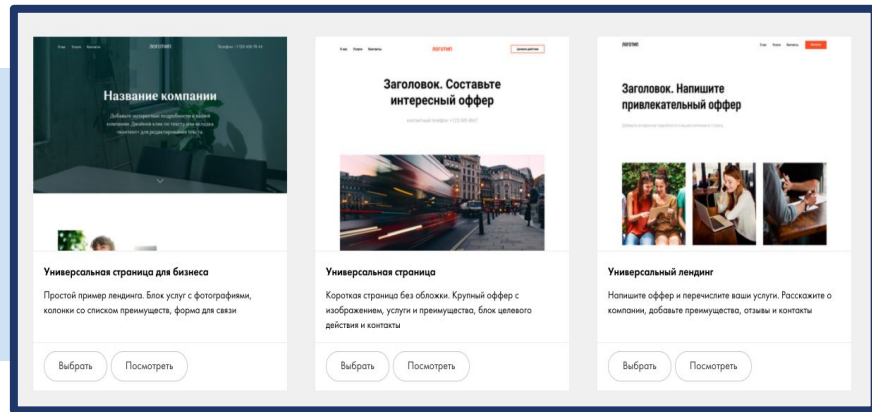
ЛОГОТИП

Название компании

Универсальная страница для бизнеса

Простой пример лендинга. Блок услуг с фотографиями, колонки со списком преимуществ, форма для связи

Выбрать

Посмотреть

Клиенты Услуги Контакты

ЛОГОТИП

Заголовок. Составьте интересный оффер

Универсальная страница

Короткая страница без обложки. Крупный оффер с изображением, услуги и преимущества, блок целевого действия и контакты

Выбрать

Посмотреть

ЛОГОТИП

Заголовок. Напишите привлекательный оффер

Универсальный лендинг

Напишите оффер и перечислите ваши услуги. Расскажите о компании, добавьте преимущества, отзывы и контакты

Выбрать

Посмотреть